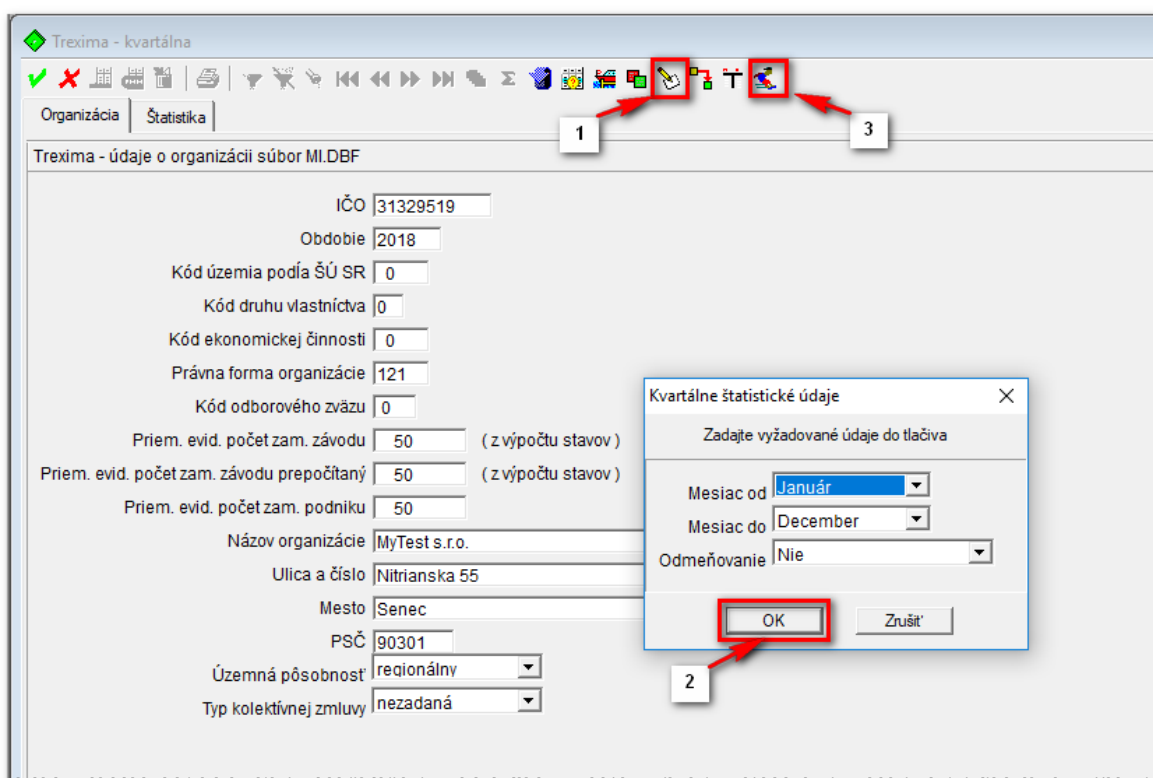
Trexima - kvartálna

Organizácia | Štatistika

1

3

Trexima - údaje o organizácii súbor MI.DBF

IČO 31329519
Obdobie 2018
Kód územia podľa ŠÚ SR 0
Kód druhu vlastníctva 0
Kód ekonomickej činnosti 0
Právna forma organizácie 121
Kód odborového zväzu 0
Priem. evid. počet zam. závodu 50 ( z výpočtu stavov )
Priem. evid. počet zam. závodu prepočítaný 50 ( z výpočtu stavov )
Priem. evid. počet zam. podniku 50
Názov organizácie MyTest s.r.o.
Ulica a číslo Nitrianska 55
Mesto Senec
PSČ 90301
Územná pôsobnosť regionálny
Typ kolektívnej zmluvy nezadaná

Kvartálne štatistické údaje

Zadajte vyžadované údaje do tlačiva

Mesiac od Január
Mesiac do December
Odmeňovanie Nie

OK
Zrušiť

2